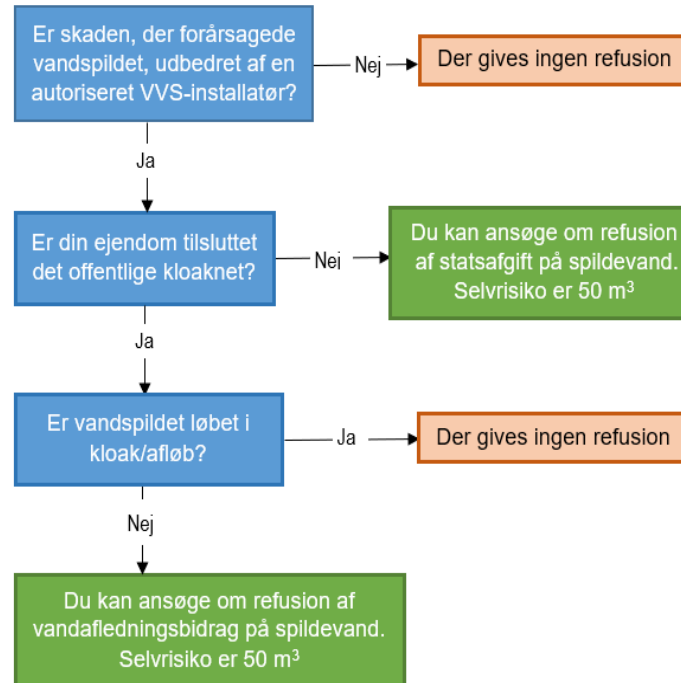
Er skaden, der forårsagede vandspildet, udbedret af en autoriseret VVS-installatør?

Nej

Der gives ingen refusion

Ja

Er din ejendom tilsluttet det offentlige kloaknet?

Nej

Du kan ansøge om refusion af statsafgift på spildevand. Selvrisiko er 50 m$^3$

Ja

Er vandspildet løbet i kloak/afløb?

Ja

Der gives ingen refusion

Nej

Du kan ansøge om refusion af vandafledningsbidrag på spildevand. Selvrisiko er 50 m$^3$